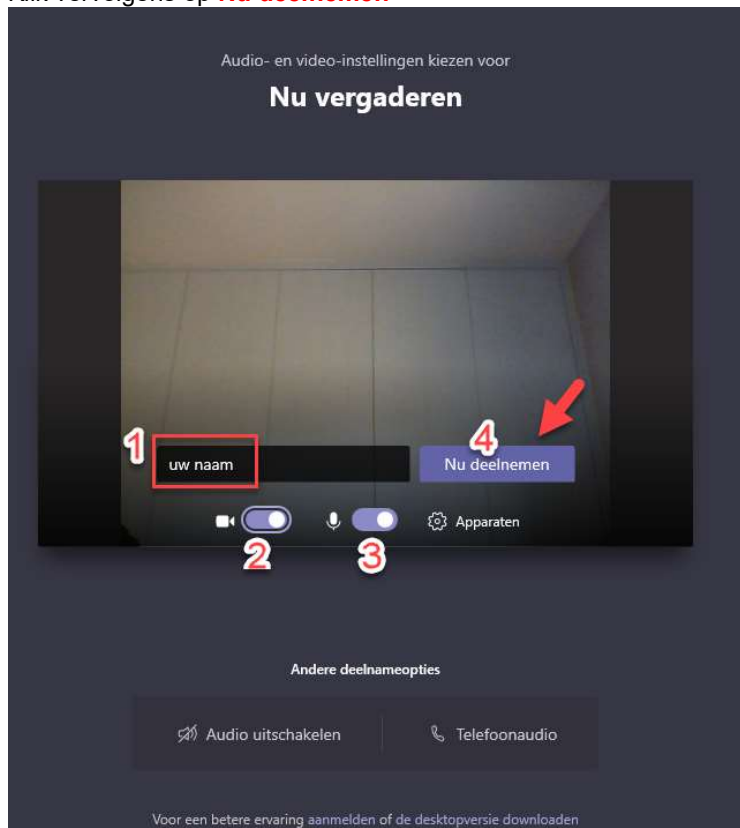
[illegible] op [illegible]

Audio- en video-instellingen kiezen voor

Nu vergaderen

1 uw naam

4 Nu deelnemen

2

3

Apparaten

Andere deelnameopties

Audio uitschakelen

Telefoonaudio

Voor een betere ervaring aanmelden of de desktopversie downloaden